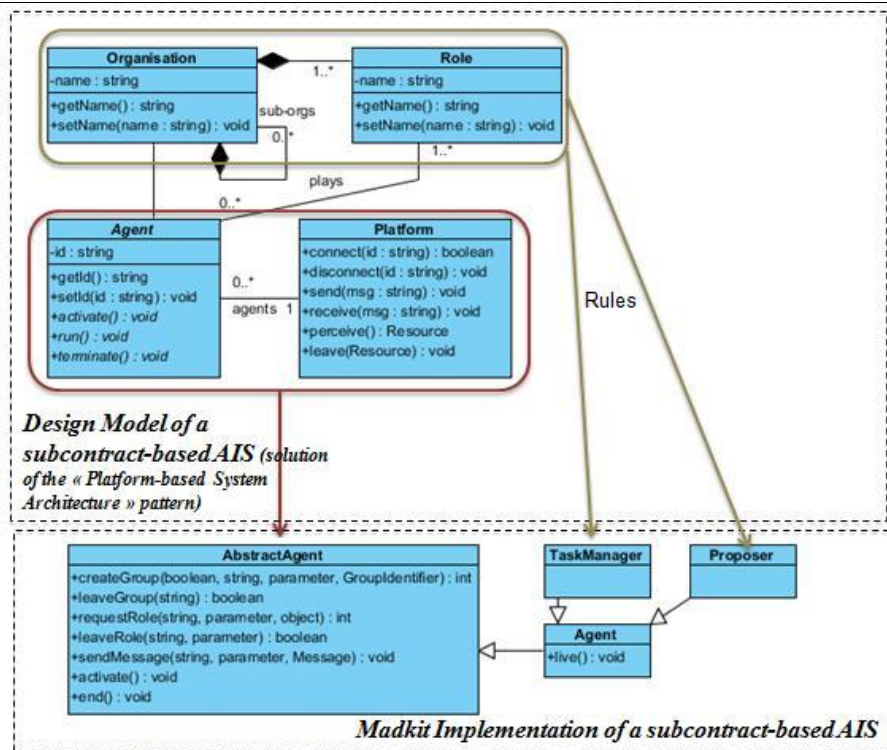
Organisation
-name : string
+getName() : string
+setName(name : string) : void

1..*

Role
-name : string
+getName() : string
+setName(name : string) : void

sub-orgs
0..*
plays
1..*
0..*

Agent
-id : string
+getId() : string
+setId(id : string) : void
+activate() : void
+run() : void
+terminate() : void

0..*
agents 1

Platform
+connect(id : string) : boolean
+disconnect(id : string) : void
+send(msg : string) : void
+receive(msg : string) : void
+perceive() : Resource
+leave(Resource) : void

Rules

Design Model of a subcontract-based AIS (solution of the « Platform-based System Architecture » pattern)

AbstractAgent
+createGroup(boolean, string, parameter, GroupIdentifier) : int
+leaveGroup(string) : boolean
+requestRole(string, parameter, object) : int
+leaveRole(string, parameter) : boolean
+sendMessage(string, parameter, Message) : void
+activate() : void
+end() : void

TaskManager

Proposer

Agent
+live() : void

Madkit Implementation of a subcontract-based AIS